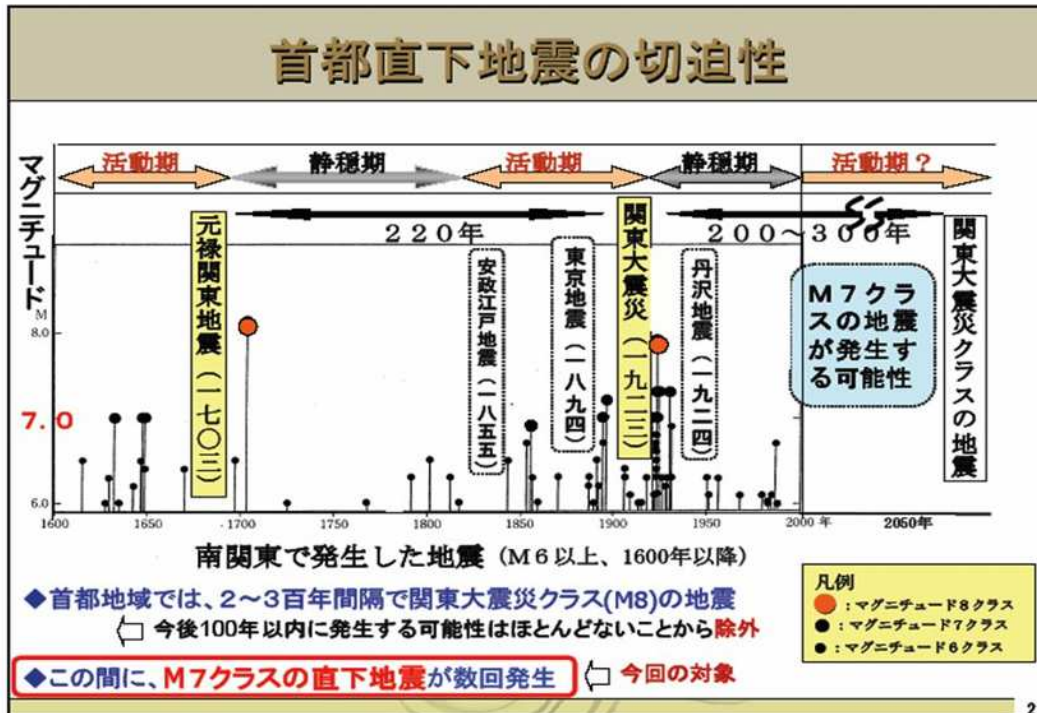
首都直下地震の切迫性

マグニチュード

活動期　静穏期　活動期　静穏期　活動期？

220年　200～300年

元禄関東地震（一七〇三）

安政江戸地震（一八五五）

東京地震（一八九四）

関東大震災（一九二三）

丹沢地震（一九二四）

M７クラスの地震が発生する可能性

関東大震災クラスの地震

M

8.0

7.0

6.0

1600　1650　1700　1750　1800　1850　1900　1950　2000 年　2050年

南関東で発生した地震（M６以上、1600年以降）

◆首都地域では、２～３百年間隔で関東大震災クラス(M8)の地震

今後100年以内に発生する可能性はほとんどないことから除外

◆この間に、M７クラスの直下地震が数回発生

今回の対象

凡例
：マグニチュード8クラス
：マグニチュード7クラス
：マグニチュード6クラス

2